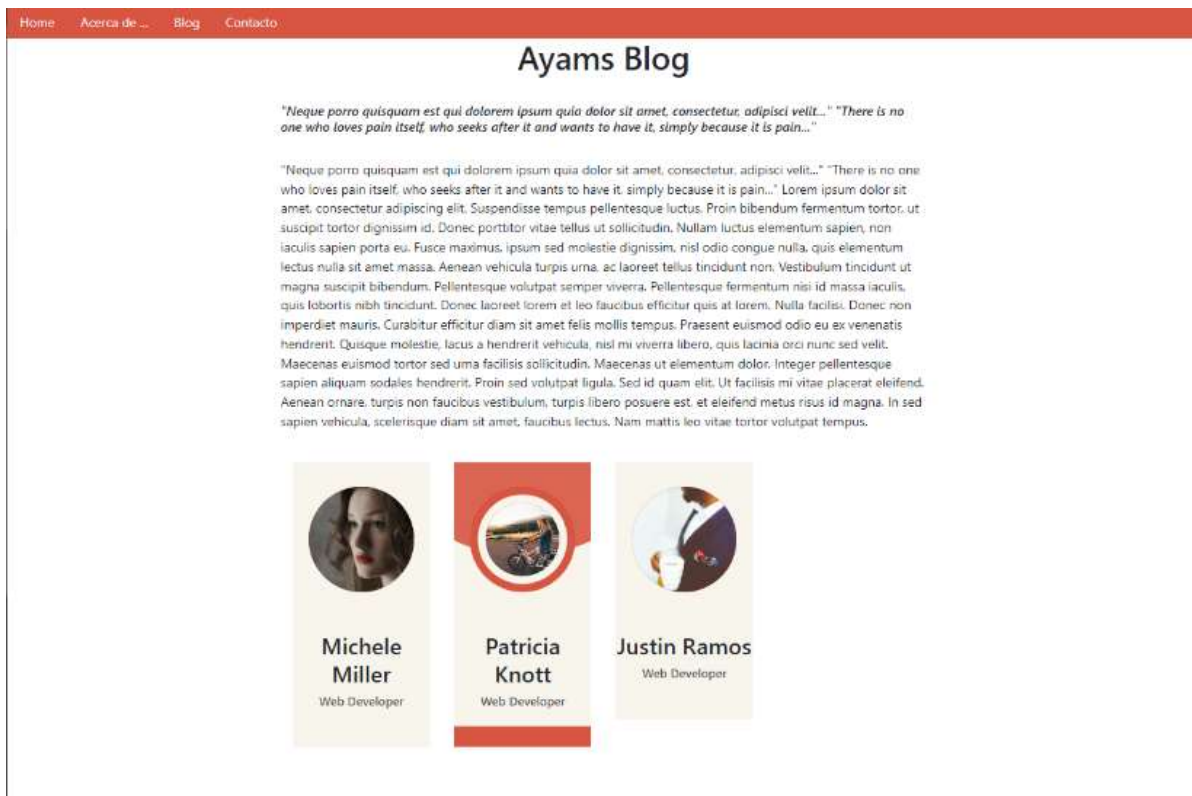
Home Acerca de ... Blog Contacto

Ayams Blog

"Neque porro quisquam est qui dolorem ipsum quia dolor sit amet, consectetur, adipisci velit..." "There is no one who loves pain itself, who seeks after it and wants to have it, simply because it is pain..."

"Neque porro quisquam est qui dolorem ipsum quia dolor sit amet, consectetur, adipisci velit..." "There is no one who loves pain itself, who seeks after it and wants to have it, simply because it is pain..." Lorem ipsum dolor sit amet, consectetur adipiscing elit. Suspendisse tempus pellentesque luctus. Proin bibendum fermentum tortor, ut suscipit tortor dignissim id. Donec porttitor vitae tellus ut sollicitudin. Nullam luctus elementum sapien, non iaculis sapien porta eu. Fusce maximus, ipsum sed molestie dignissim, nisl odio congue nulla, quis elementum lectus nulla sit amet massa. Aenean vehicula turpis urna, ac laoreet tellus tincidunt non. Vestibulum tincidunt ut magna suscipit bibendum. Pellentesque volutpat semper viverra. Pellentesque fermentum nisi id massa iaculis, quis lobortis nibh tincidunt. Donec laoreet lorem et leo faucibus efficitur quis at lorem. Nulla facilisi. Donec non imperdiet mauris. Curabitur efficitur diam sit amet felis mollis tempus. Praesent euismod odio eu ex venenatis hendrerit. Quisque molestie, lacus a hendrerit vehicula, nisl mi viverra libero, quis lacinia orci nunc sed velit. Maecenas euismod tortor sed urna facilisis sollicitudin. Maecenas ut elementum dolor. Integer pellentesque sapien aliquam sodales hendrerit. Proin sed volutpat ligula. Sed id quam elit. Ut facilisis mi vitae placerat eleifend. Aenean ornare, turpis non faucibus vestibulum, turpis libero posuere est, et eleifend metus risus id magna. In sed sapien vehicula, scelerisque diam sit amet, faucibus lectus. Nam mattis leo vitae tortor volutpat tempus.

Michele Miller
Web Developer

Patricia Knott
Web Developer

Justin Ramos
Web Developer